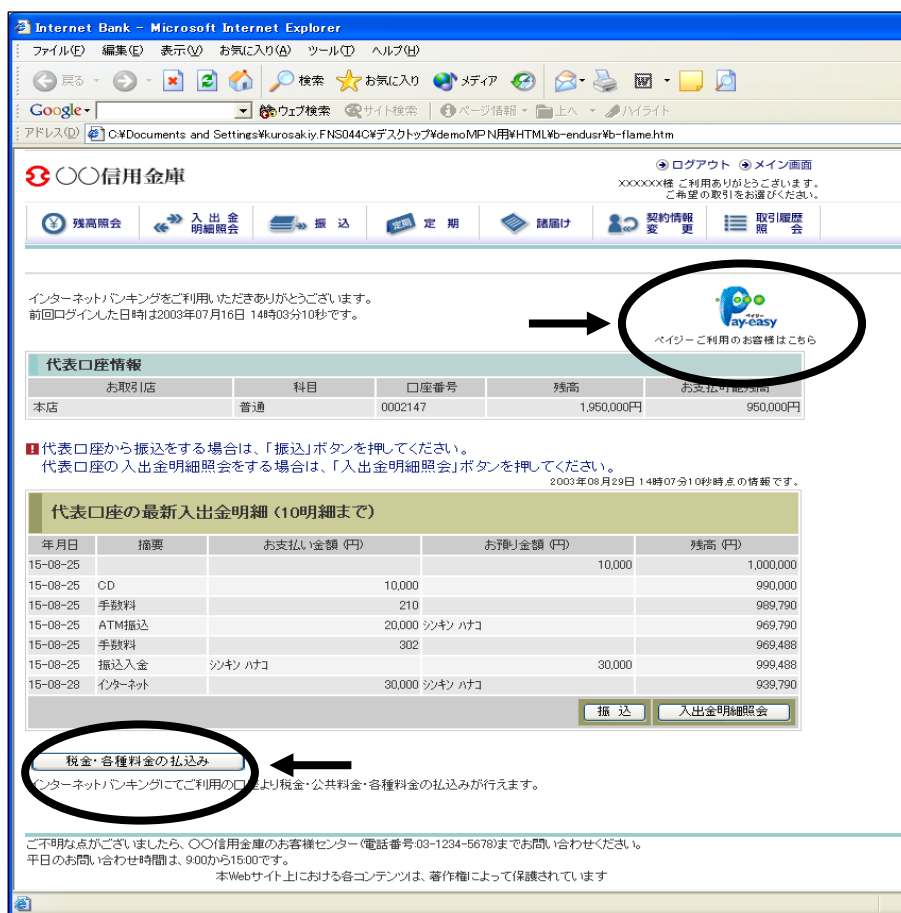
Internet Bank - Microsoft Internet Explorer

ファイル(F) 編集(E) 表示(V) お気に入り(A) ツール(T) ヘルプ(H)

戻る 検索 お気に入り メディア

Google ウェブ検索 サイト検索 ページ情報 上へ ハイライト

アドレス(D) C:¥Documents and Settings¥kurosakiy.FNS044C¥デスクトップ¥demoMPN用¥HTML¥b-endusr¥b-flame.htm

〇〇信用金庫

ログアウト メイン画面

XXXXXX様 ご利用ありがとうございます。ご希望の取引をお選びください。

残高照会 入出金明細照会 振込 定期 諸届け 契約情報変更 取引履歴照会

インターネットバンキングをご利用いただきありがとうございます。
前回ログインした日時は2003年07月16日 14時03分10秒です。

ペイジー Pay-easy
ペイジーご利用のお客様はこちら

代表口座情報

| お取引店 | 科目 | 口座番号 | 残高 | お支払可能残高 |
|---|---|---|---|---|
| 本店 | 普通 | 0002147 | 1,950,000円 | 950,000円 |

代表口座から振込をする場合は、「振込」ボタンを押してください。
代表口座の入出金明細照会をする場合は、「入出金明細照会」ボタンを押してください。

2003年08月29日 14時07分10秒時点の情報です。

代表口座の最新入出金明細（10明細まで）

| 年月日 | 摘要 | お支払い金額（円） | お預り金額（円） | 残高（円） |
|---|---|---|---|---|
| 15-08-25 | | | 10,000 | 1,000,000 |
| 15-08-25 | CD | 10,000 | | 990,000 |
| 15-08-25 | 手数料 | 210 | | 989,790 |
| 15-08-25 | ATM振込 | 20,000 シンキン ハナコ | | 969,790 |
| 15-08-25 | 手数料 | 302 | | 969,488 |
| 15-08-25 | 振込入金 | シンキン ハナコ | 30,000 | 999,488 |
| 15-08-28 | インターネット | 30,000 シンキン ハナコ | | 939,790 |

振込 入出金明細照会

税金・各種料金の払込み

インターネットバンキングにてご利用の口座より税金・公共料金・各種料金の払込みが行えます。

ご不明な点がございましたら、〇〇信用金庫のお客様センター(電話番号:03-1234-5678)までお問い合わせください。
平日のお問い合わせ時間は、9:00から15:00です。
本Webサイト上における各コンテンツは、著作権によって保護されています